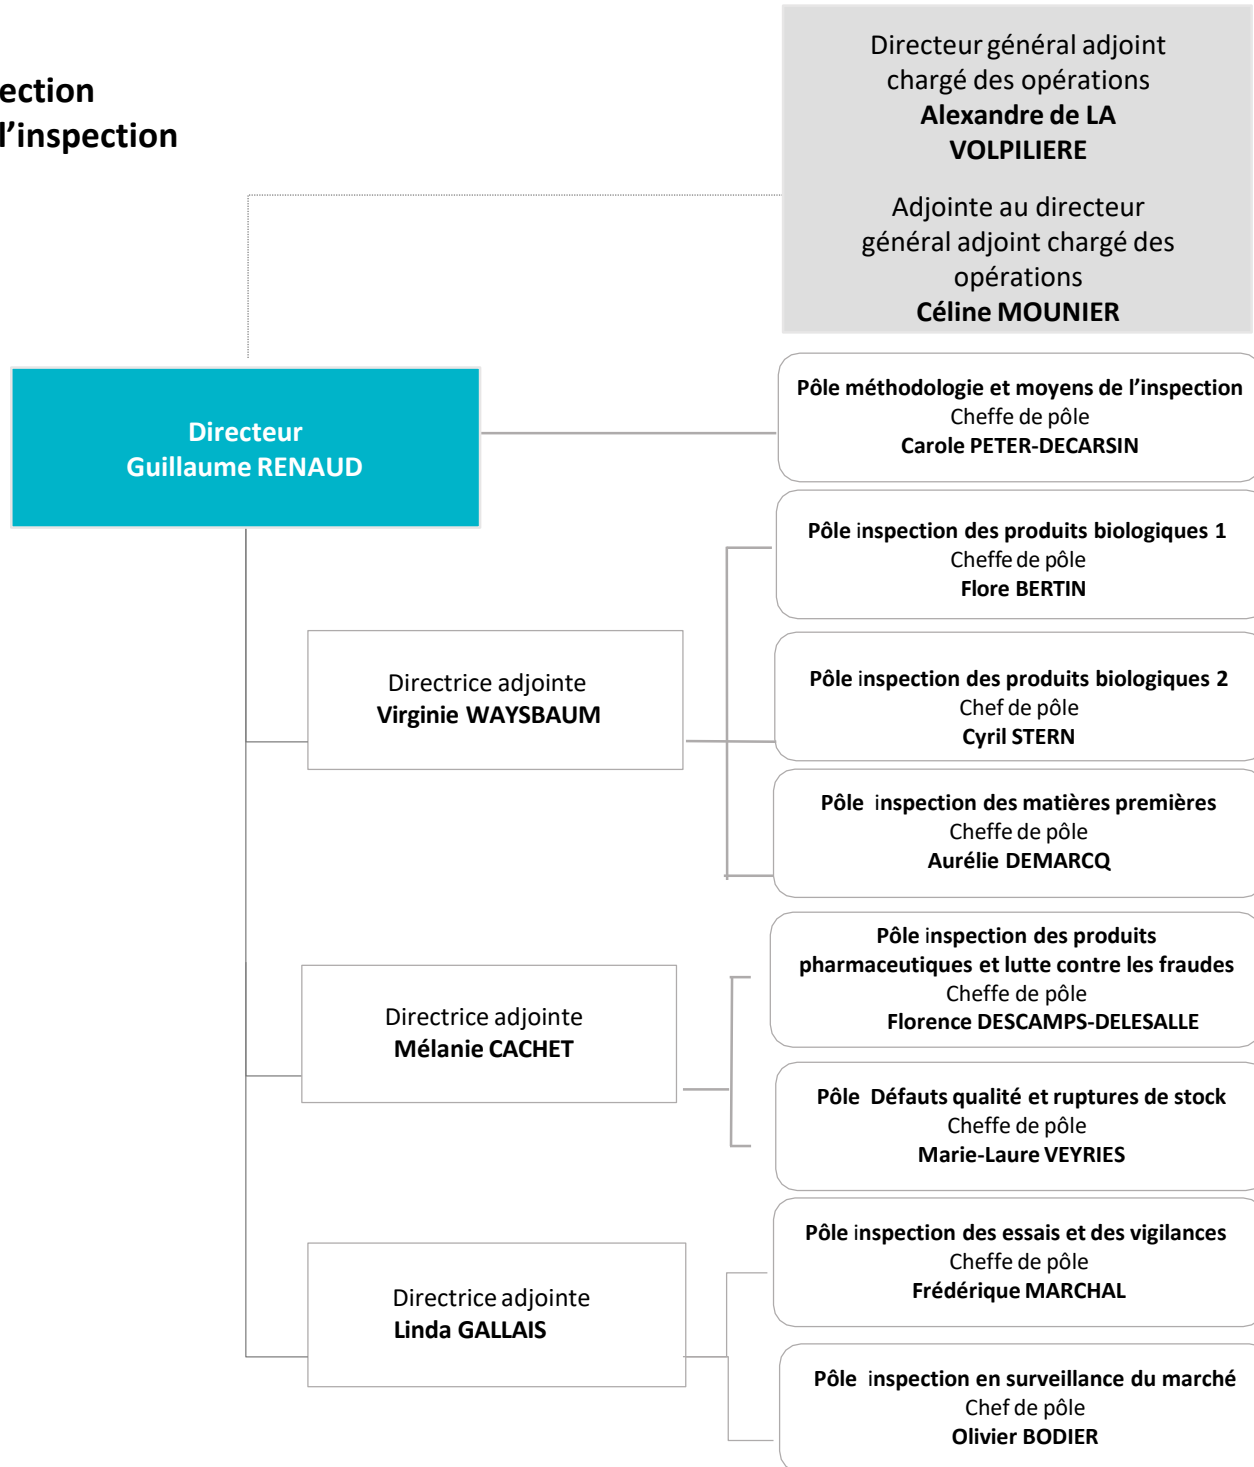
ection
l'inspection

Directeur général adjoint chargé des opérations
**Alexandre de LA VOLPILIERE**

Adjointe au directeur général adjoint chargé des opérations
**Céline MOUNIER**

Directeur
Guillaume RENAUD

Pôle méthodologie et moyens de l'inspection
Cheffe de pôle
Carole PETER-DECARSIN

Directrice adjointe
Virginie WAYSBAUM

Pôle inspection des produits biologiques 1
Cheffe de pôle
Flore BERTIN

Pôle inspection des produits biologiques 2
Chef de pôle
Cyril STERN

Pôle inspection des matières premières
Cheffe de pôle
Aurélie DEMARCQ

Directrice adjointe
Mélanie CACHET

Pôle inspection des produits pharmaceutiques et lutte contre les fraudes
Cheffe de pôle
Florence DESCAMPS-DELESALLE

Pôle Défauts qualité et ruptures de stock
Cheffe de pôle
Marie-Laure VEYRIES

Directrice adjointe
Linda GALLAIS

Pôle inspection des essais et des vigilances
Cheffe de pôle
Frédérique MARCHAL

Pôle inspection en surveillance du marché
Chef de pôle
Olivier BODIER